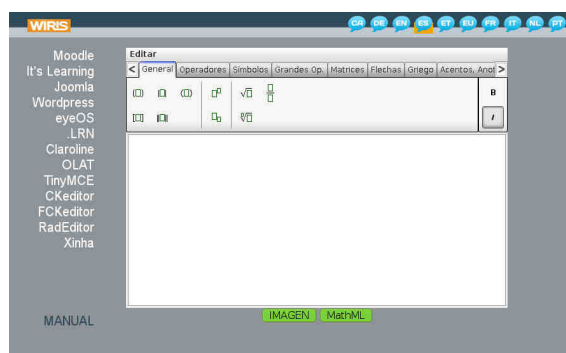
WIRIS

CA DE EN ES ET EU FR IT NL PT

Moodle
It's Learning
Joomla
Wordpress
eyeOS
.LRN
Claroline
OLAT
TinyMCE
CKeditor
FCKeditor
RadEditor
Xinha

MANUAL

Editar

< General Operadores Símbolos Grandes Op. Matrices Flechas Griego Acentos, Ano >

B

I

IMAGEN MathML